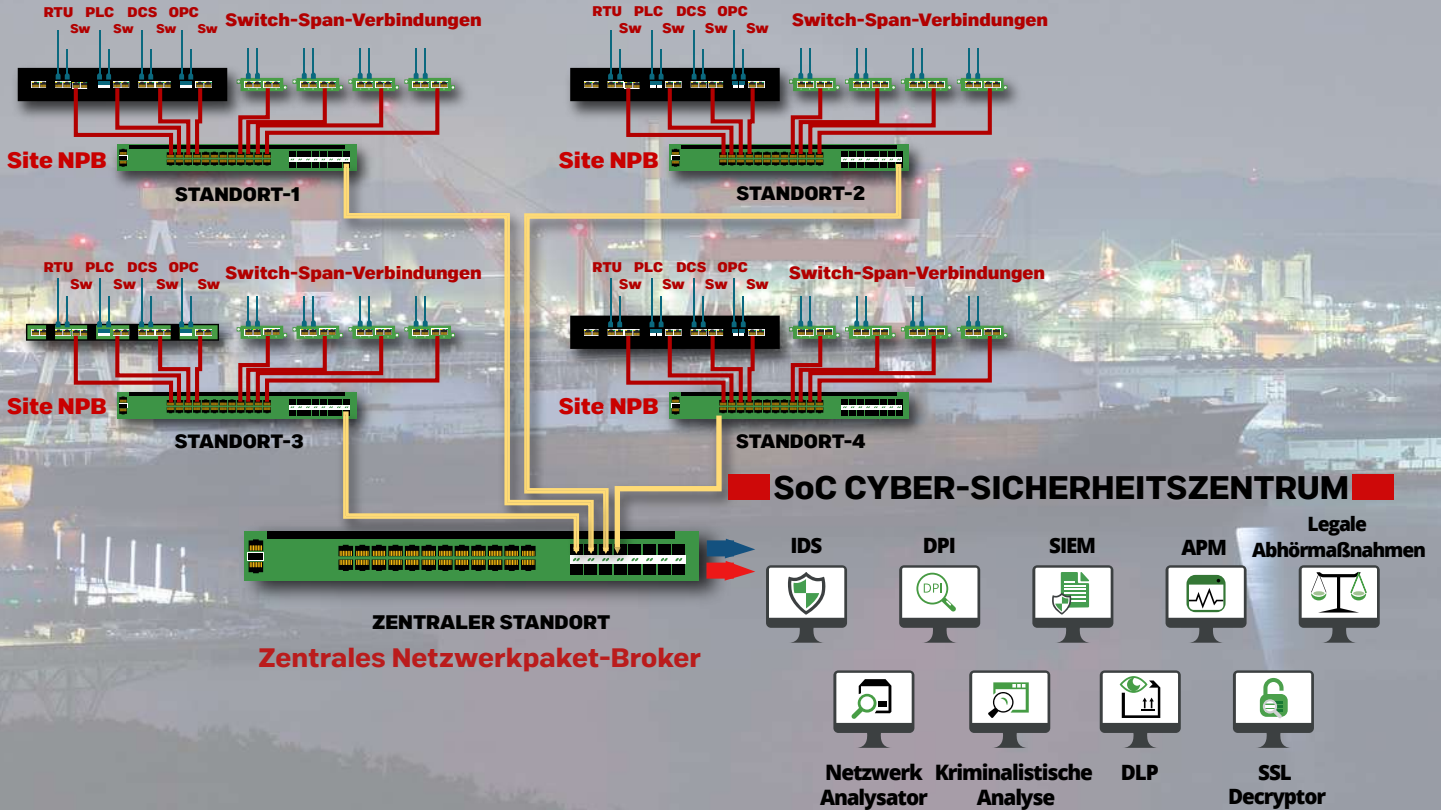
RTU PLC DCS OPC
Sw Sw Sw Sw
Switch-Span-Verbindungen
Site NPB
STANDORT-1

RTU PLC DCS OPC
Sw Sw Sw Sw
Switch-Span-Verbindungen
Site NPB
STANDORT-2

RTU PLC DCS OPC
Sw Sw Sw Sw
Switch-Span-Verbindungen
Site NPB
STANDORT-3

RTU PLC DCS OPC
Sw Sw Sw Sw
Switch-Span-Verbindungen
Site NPB
STANDORT-4

SoC CYBER-SICHERHEITSZENTRUM

ZENTRALER STANDORT
Zentrales Netzwerkpaket-Broker

IDS
DPI
DPI
SIEM
APM
Legale Abhörmaßnahmen

Netzwerk Analysator
Kriminalistische Analyse
DLP
SSL Decryptor